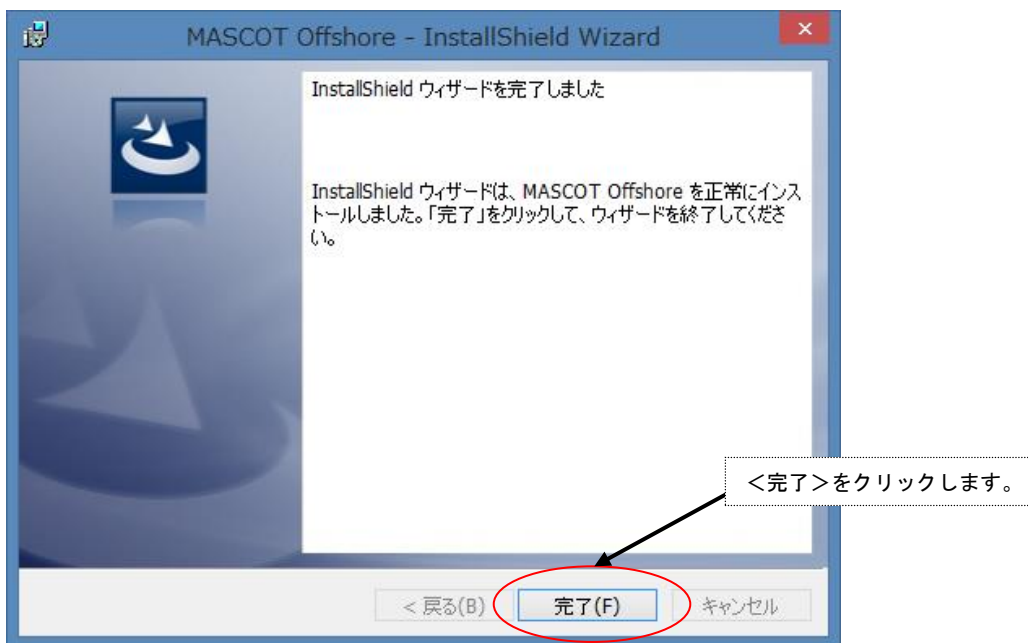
MASCOT Offshore - InstallShield Wizard

InstallShield ウィザードを完了しました

InstallShield ウィザードは、MASCOT Offshore を正常にインストールしました。「完了」をクリックして、ウィザードを終了してください。

＜完了＞をクリックします。

< 戻る(B)
完了(F)
キャンセル